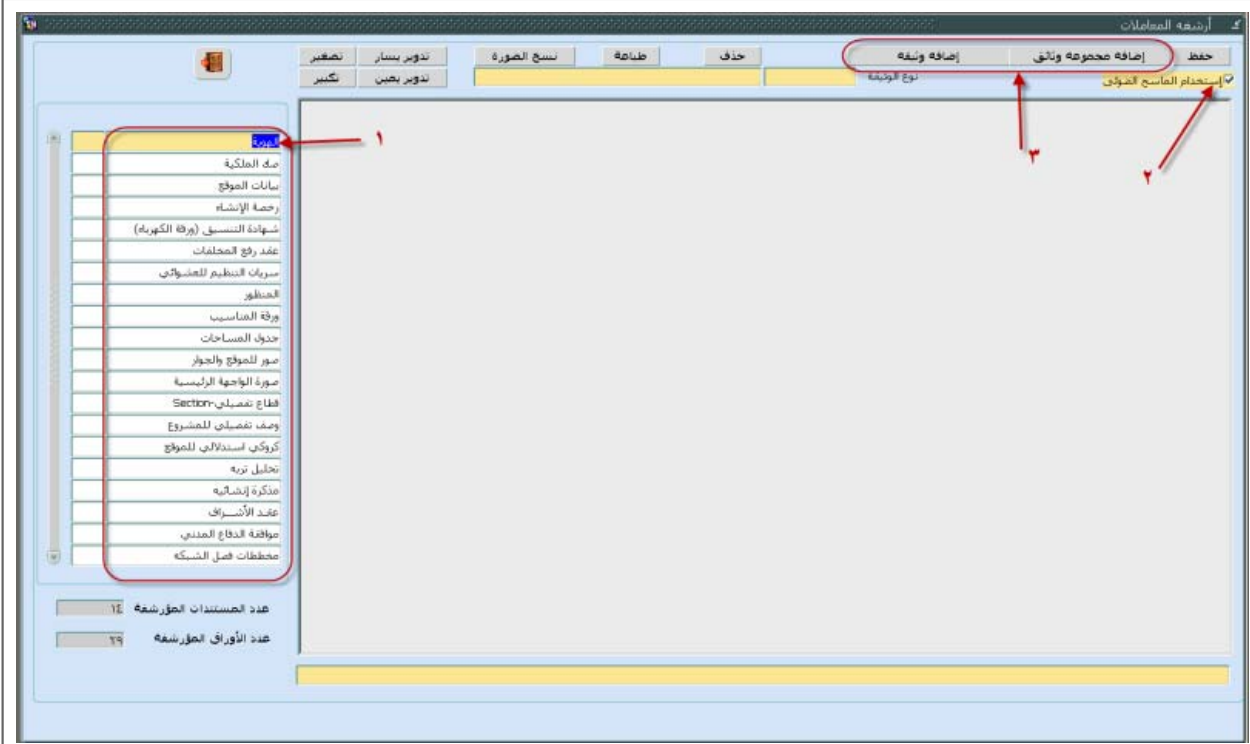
أرشفة المعاملات

حفظ
إضافة مجموعة وثائق
إضافة وثيقة
حذف
طباعة
نسخ الصورة
تدوير يسار
تصغير
تدوير يمين
تكبير

استخدام الماسح الضوئي
نوع الوثيقة

١
٢
٣

الهوية
صك الملكية
بيانات الموقع
رخصة الإنشاء
شهادة التنسيق (ورقة الكهرباء)
عقد رفع المخلفات
سريان التنظيم للعشوائي
المنظور
ورقة المناسيب
جدول المساحات
صور للموقع والجوار
صورة الواجهة الرئيسية
قطاع تفصيلي-Section
وصف تفصيلي للمشروع
كروكي استدلالي للموقع
تحليل تربة
مذكرة إنشائية
عائد الأشـراف
موافقة الدفاع المدني
مخططات فصل الشبكة

عدد المستندات المؤرشفة ١٤
عدد الأوراق المؤرشفة ٢٩